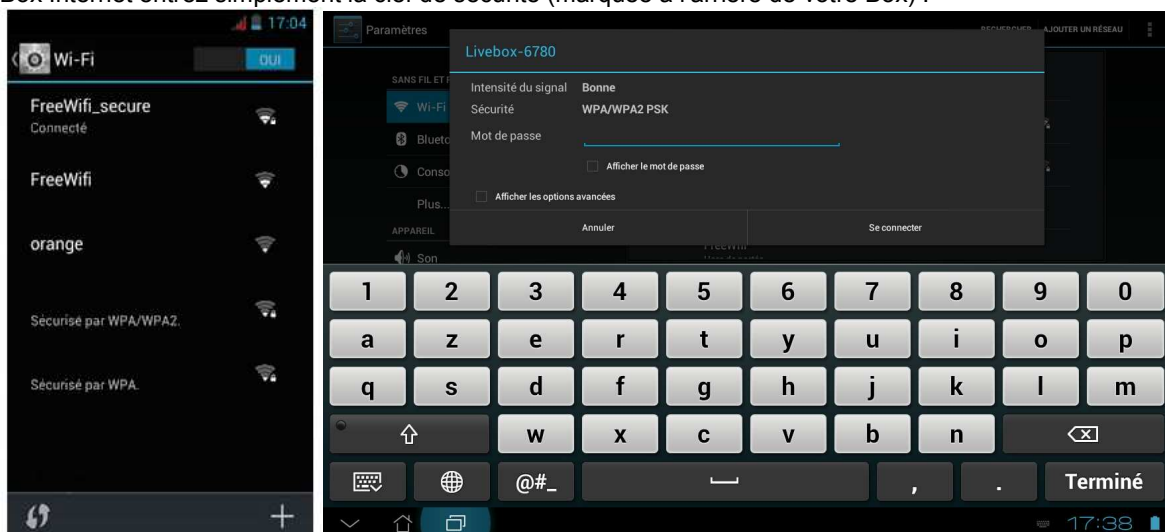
Box internet entrez simplement la clef de sécurité (marquée à l'arrière de votre Box) :

17:04
Wi-Fi
OUI
FreeWifi_secure
Connecté
FreeWifi
orange
Sécurisé par WPA/WPA2.
Sécurisé par WPA.

Paramètres
RECHERCHER AJOUTER UN RÉSEAU
SANS FIL ET
Wi-Fi
Blueto
Conso
Plus...
APPAREIL
Son
Livebox-6780
Intensité du signal Bonne
Sécurité WPA/WPA2 PSK
Mot de passe
Afficher le mot de passe
Afficher les options avancées
Annuler
Se connecter
FreeWifi
1 2 3 4 5 6 7 8 9 0
a z e r t y u i o p
q s d f g h j k l m
w x c v b n
@#_
,
.
Terminé
17:38